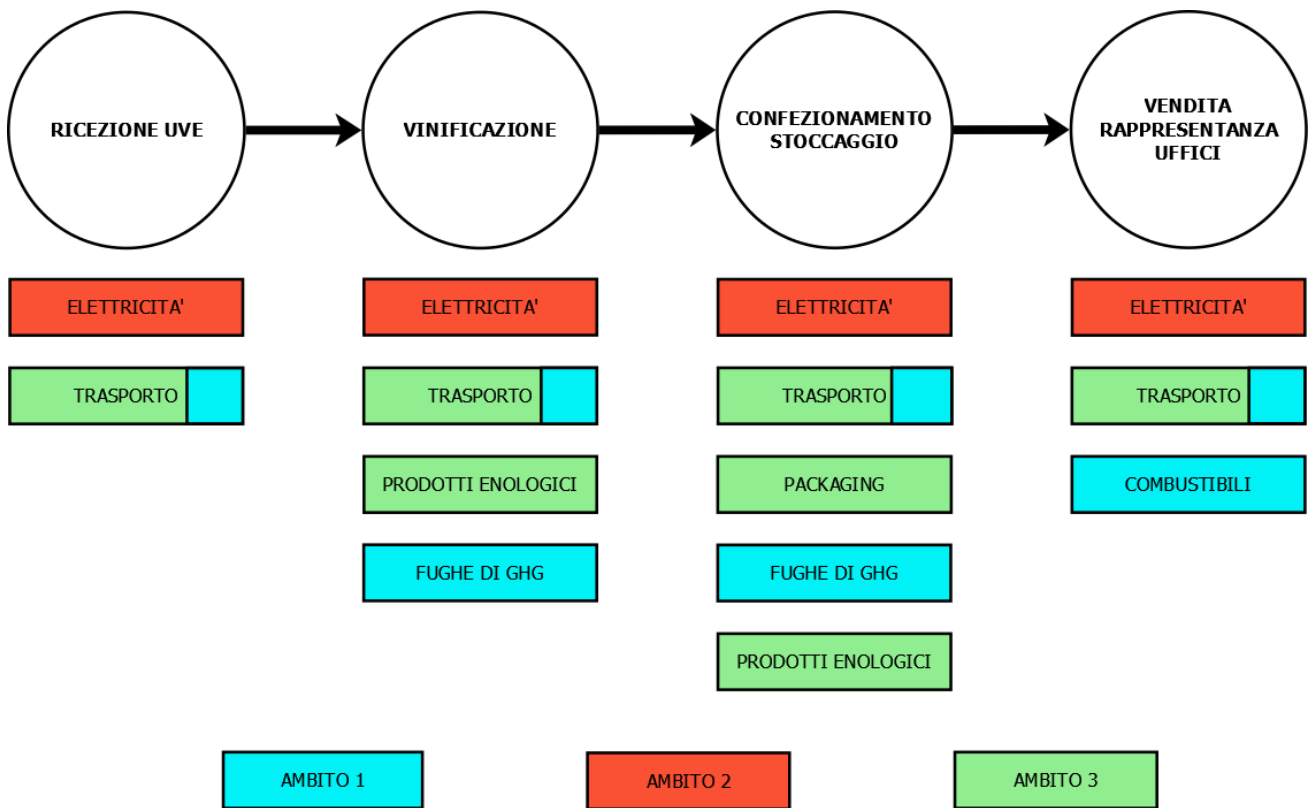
RICEZIONE UVE

VINIFICAZIONE

CONFEZIONAMENTO STOCCAGGIO

VENDITA RAPPRESENTANZA UFFICI

ELETTRICITA'

TRASPORTO

ELETTRICITA'

TRASPORTO

PRODOTTI ENOLOGICI

FUGHE DI GHG

ELETTRICITA'

TRASPORTO

PACKAGING

FUGHE DI GHG

PRODOTTI ENOLOGICI

ELETTRICITA'

TRASPORTO

COMBUSTIBILI

AMBITO 1

AMBITO 2

AMBITO 3